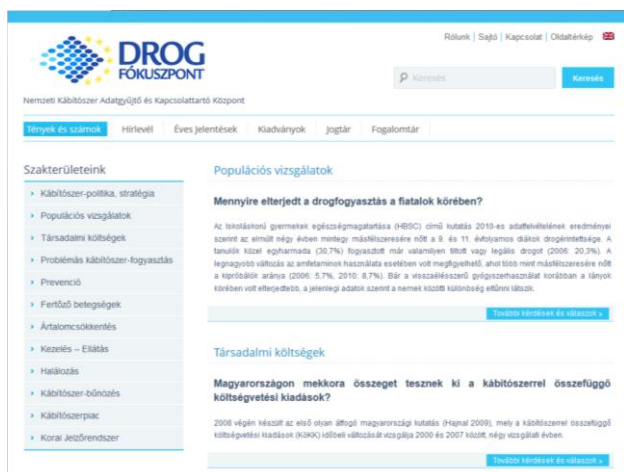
Rólunk | Sajtó | Kapcsolat | Oldaltérkép

DROG FÓKUSZPONT

Keresés

Keresés

Nemzeti Kábítószer Adatgyűjtő és Kapcsolattartó Központ

Tények és számok | Hírlevél | Éves jelentések | Kiadványok | Jogtár | Fogalomtár

Szakterületeink

Kábítószer-politika, stratégia
Populációs vizsgálatok
Társadalmi költségek
Problémás kábítószer-fogyasztás
Prevenció
Fertőző betegségek
Ártalomcsökkentés
Kezelés – Ellátás
Halálozás
Kábítószer-bűnözés
Kábítószerpiac
Korai Jelzőrendszer

Populációs vizsgálatok

Mennyire elterjedt a drogfogyasztás a fiatalok körében?

Az Iskoláskorú gyermekek egészségmagatartása (HBSC) című kutatás 2010-es adatfelvételének eredményei szerint az elmúlt négy évben mintegy másfélszeresére nőtt a 9. és 11. évfolyamos diákok drogérintettsége. A tanulók közel egyharmada (30,7%) fogyasztott már valamilyen tiltott vagy legális drogot (2006: 20,3%). A legnagyobb változás az amfetaminok használata esetében volt megfigyelhető, ahol több mint másfélszeresére nőtt a kipróbálók aránya (2006: 5,7%, 2010: 8,7%). Bár a visszaélésszerű gyógyszerhasználat korábban a lányok körében volt elterjedtebb, a jelenlegi adatok szerint a nemek közötti különbség eltűnni látszik.

További kérdések és válaszok »

Társadalmi költségek

Magyarországon mekkora összeget tesznek ki a kábítószerrel összefüggő költségvetési kiadások?

2008 végén készült az első olyan átfogó magyarországi kutatás (Hajnal 2009), mely a kábítószerrel összefüggő költségvetési kiadások (KöKK) időbeli változását vizsgálja 2000 és 2007 között, négy vizsgálati évben.

További kérdések és válaszok »